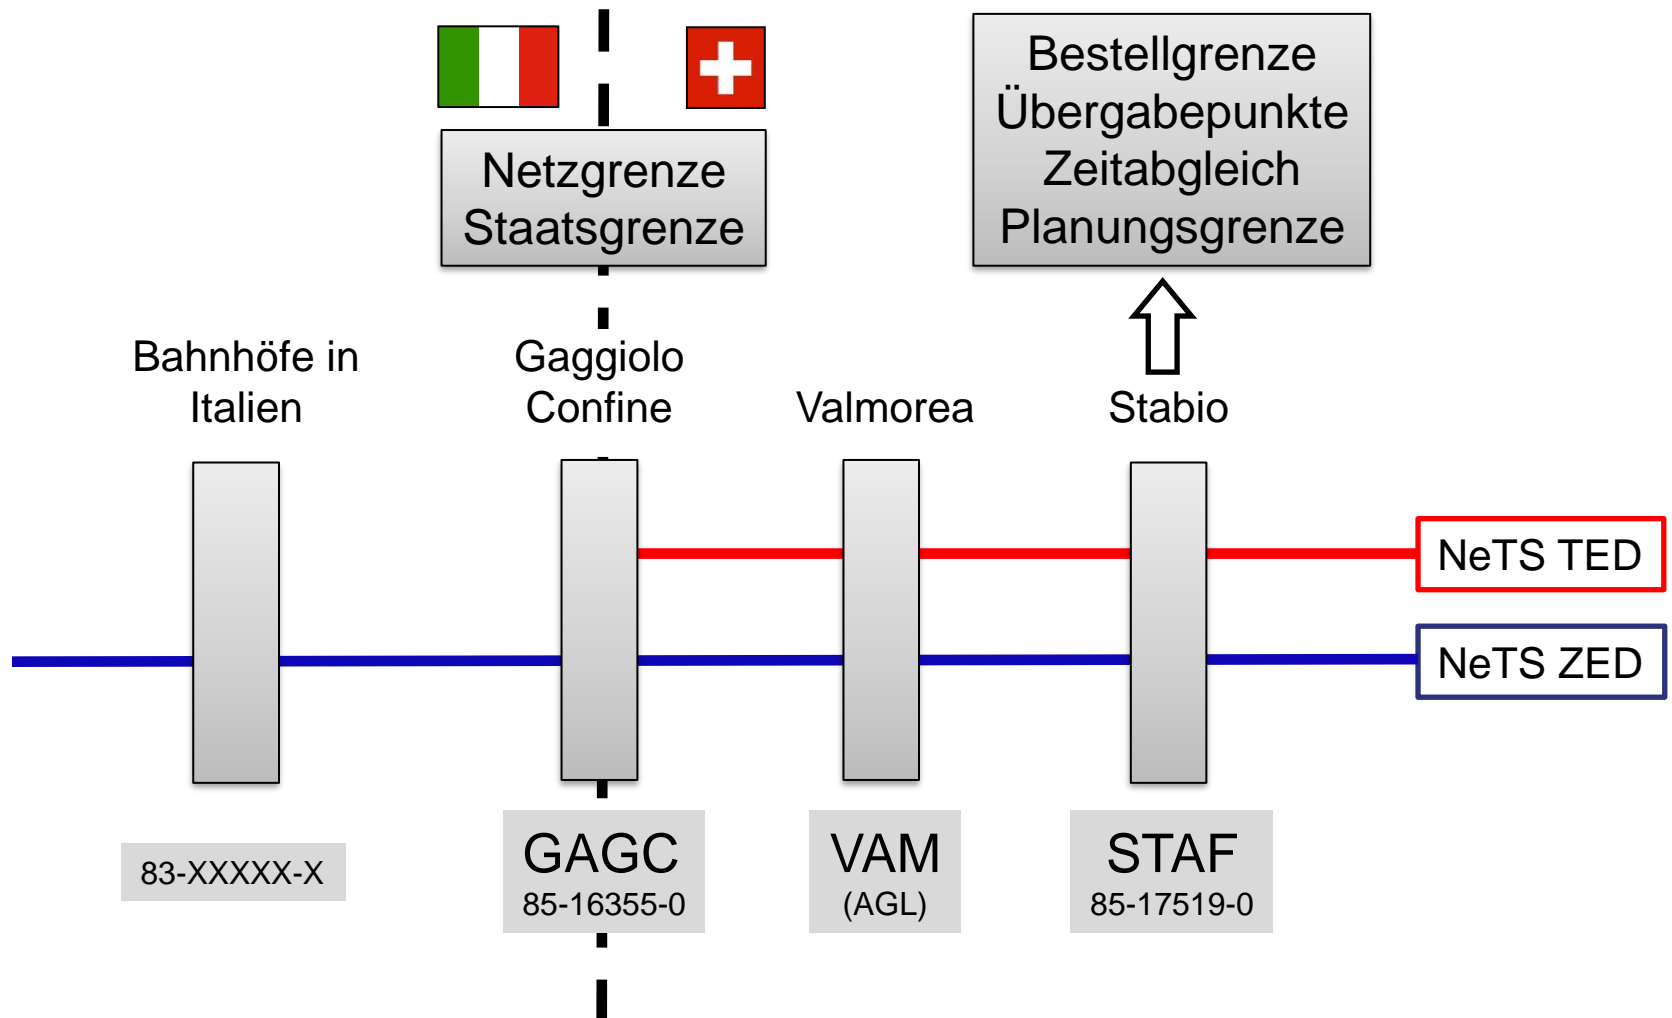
Netzgrenze
Staatsgrenze

Bestellgrenze
Übergabepunkte
Zeitabgleich
Planungsgrenze

Bahnhöfe in Italien

Gaggiolo Confine

Valmorea

Stabio

NeTS TED

NeTS ZED

83-XXXXX-X

GAGC
85-16355-0

VAM
(AGL)

STAF
85-17519-0